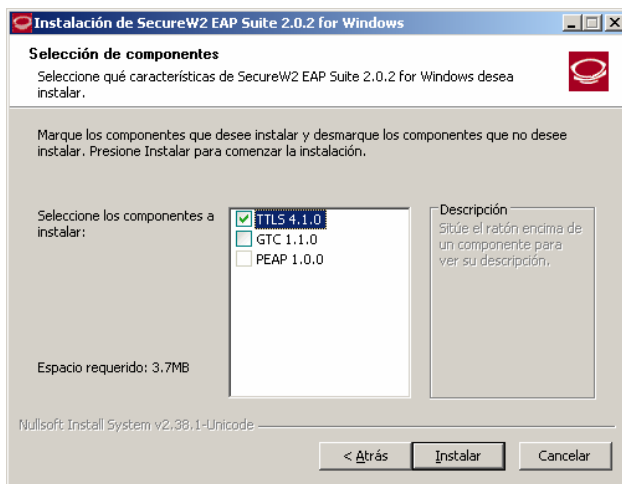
Instalación de SecureW2 EAP Suite 2.0.2 for Windows

Selección de componentes

Seleccione qué características de SecureW2 EAP Suite 2.0.2 for Windows desea instalar.

Marque los componentes que desee instalar y desmarque los componentes que no desee instalar. Presione Instalar para comenzar la instalación.

Seleccione los componentes a instalar:

TTLS 4.1.0
GTC 1.1.0
PEAP 1.0.0

Descripción
Sitúe el ratón encima de un componente para ver su descripción.

Espacio requerido: 3.7MB

Nullsoft Install System v2.38.1-Unicode

< Atrás
Instalar
Cancelar